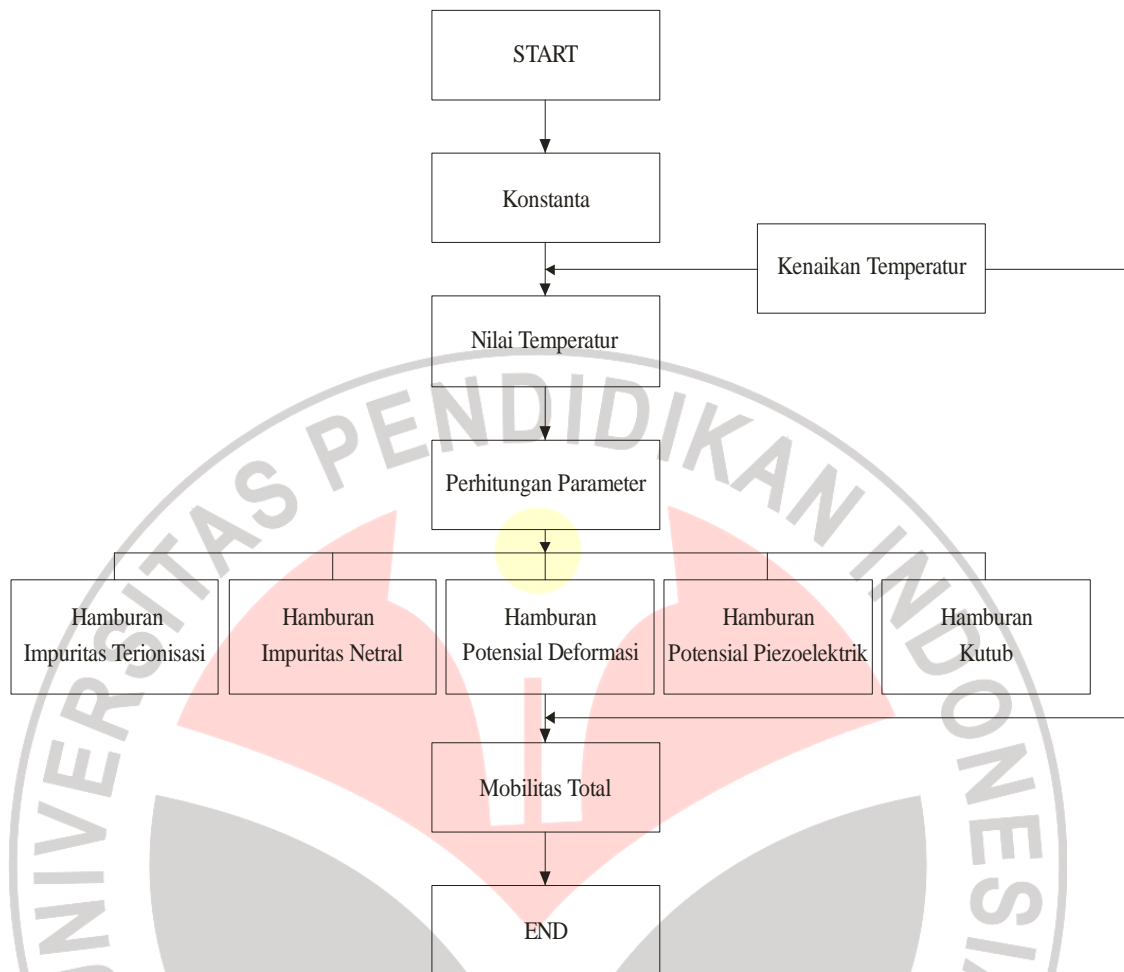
START

Konstanta

Kenaikan Temperatur

Nilai Temperatur

Perhitungan Parameter

Hamburan Impuritas Terionisasi

Hamburan Impuritas Netral

Hamburan Potensial Deformasi

Hamburan Potensial Piezoelektrik

Hamburan Kutub

Mobilitas Total

END

UNIVERSITAS PENDIDIKAN INDONESIA